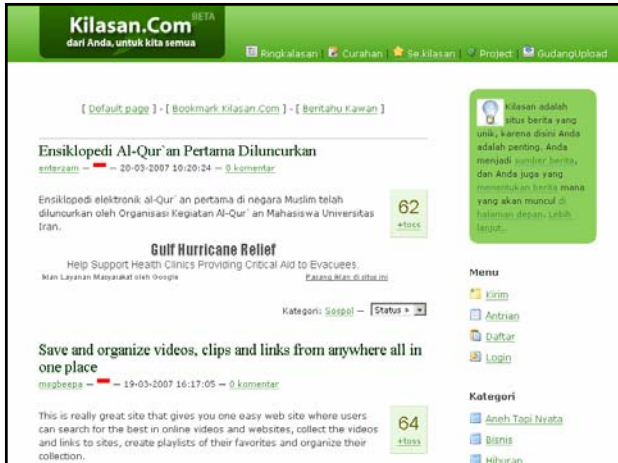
Kilasan.Com BETA
dari Anda, untuk kita semua

Ringkalasan | Curahan | Se.kilasan | Project | GudangUpload

[ Default page ] - [ Bookmark Kilasan.Com ] - [ Beritahu Kawan ]

Ensiklopedi Al-Qur`an Pertama Diluncurkan

enterzam — — 20-03-2007 10:20:24 — 0 komentar

Ensiklopedi elektronik al-Qur`an pertama di negara Muslim telah diluncurkan oleh Organisasi Kegiatan Al-Qur`an Mahasiswa Universitas Iran.

62
+toss

Gulf Hurricane Relief
Help Support Health Clinics Providing Critical Aid to Evacuees.
Iklan Layanan Masyarakat oleh Google
Pasang iklan di situs ini

Kategori: Sospol — Status »

Save and organize videos, clips and links from anywhere all in one place

msgbeepa — — 19-03-2007 16:17:05 — 0 komentar

This is really great site that gives you one easy web site where users can search for the best in online videos and websites, collect the videos and links to sites, create playlists of their favorites and organize their collection.

64
+toss

Kilasan adalah situs berita yang unik, karena disini Anda adalah penting. Anda menjadi sumber berita, dan Anda juga yang menentukan berita mana yang akan muncul di halaman depan. Lebih lanjut.

Menu
Kirim
Antrian
Daftar
Login

Kategori
Aneh Tapi Nyata
Bisnis
Hiburan